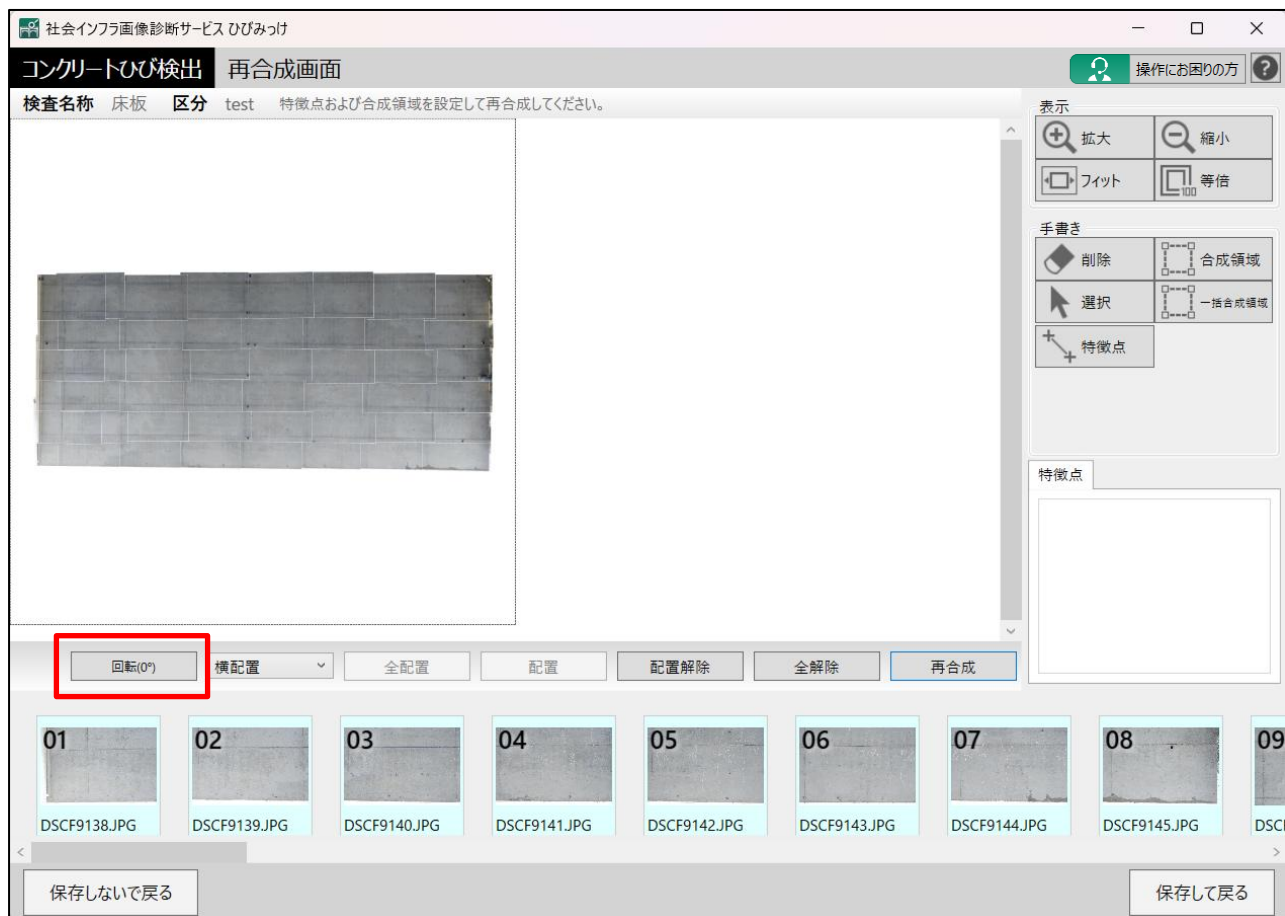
社会インフラ画像診断サービス ひびみっけ

コンクリートひび検出 再合成画面

操作にお困りの方 ?

検査名称 床板 区分 test 特徴点および合成領域を設定して再合成してください。

表示
拡大
縮小
フィット
等倍

手書き
削除
合成領域
選択
一括合成領域
特徴点

特徴点

回転(0°)
横配置
全配置
配置
配置解除
全解除
再合成

01
DSCF9138.JPG
02
DSCF9139.JPG
03
DSCF9140.JPG
04
DSCF9141.JPG
05
DSCF9142.JPG
06
DSCF9143.JPG
07
DSCF9144.JPG
08
DSCF9145.JPG
09
DSC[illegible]

保存しないで戻る
保存して戻る